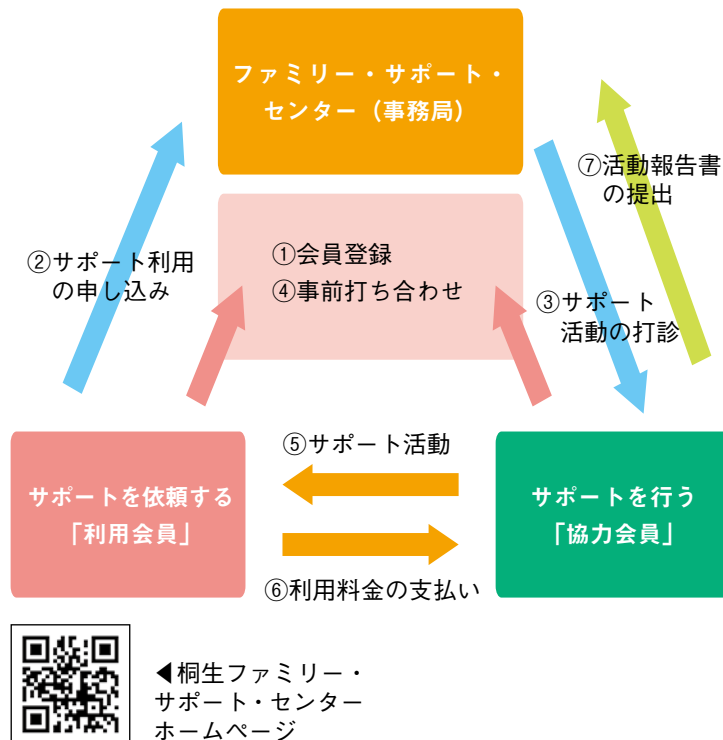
ファミリー・サポート・センター（事務局）

①会員登録
④事前打ち合わせ

②サポート利用の申し込み

③サポート活動の打診

⑦活動報告書の提出

⑤サポート活動

サポートを依頼する「利用会員」

サポートを行う「協力会員」

⑥利用料金の支払い

◀桐生ファミリー・サポート・センターホームページ